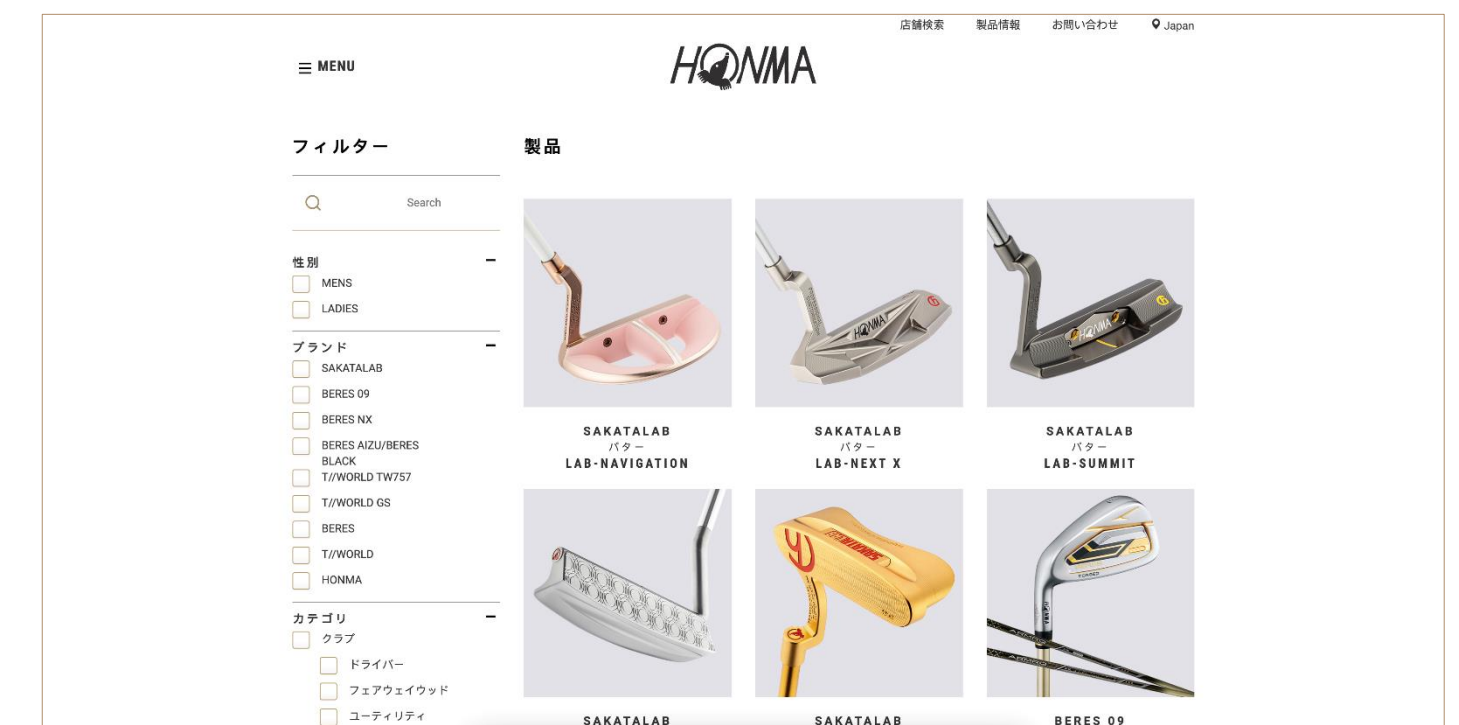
店舗検索 製品情報 お問い合わせ Japan

MENU

HONMA

フィルター

Search

性別

MENS

LADIES

ブランド

SAKATALAB

BERES 09

BERES NX

BERES AIZU/BERES BLACK

T//WORLD TW757

T//WORLD GS

BERES

T//WORLD

HONMA

カテゴリ

クラブ

ドライバー

フェアウェイウッド

ユーティリティ

製品

SAKATALAB
パター
LAB-NAVIGATION

SAKATALAB
パター
LAB-NEXT X

SAKATALAB
パター
LAB-SUMMIT

SAKATALAB

SAKATALAB

BERES 09